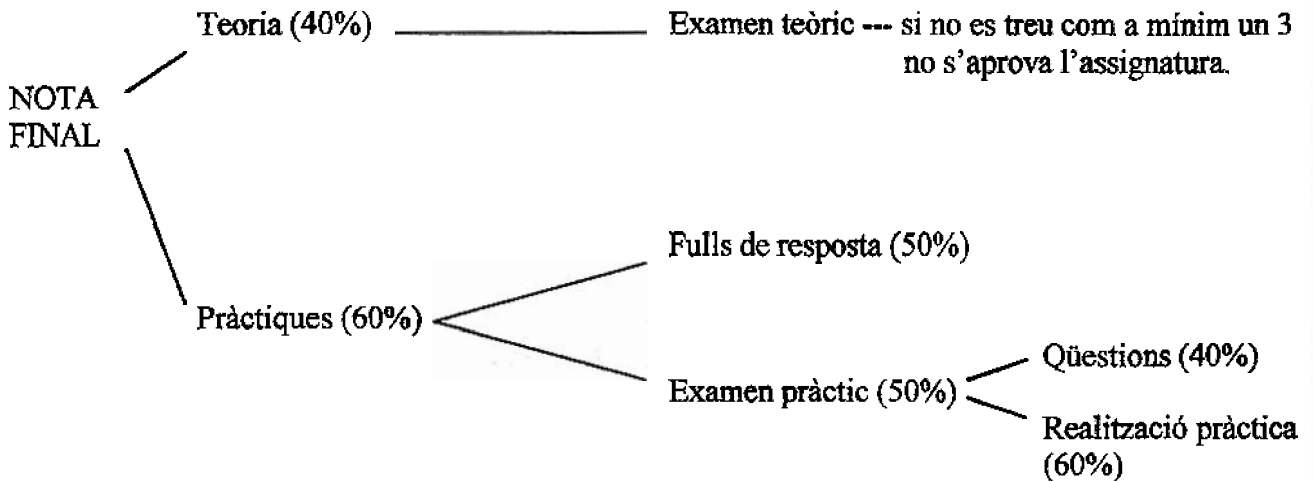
NOTA FINAL

Teoria (40%)

Examen teòric --- si no es treu com a mínim un 3 no s'aprova l'assignatura.

Pràctiques (60%)

Fulls de resposta (50%)

Examen pràctic (50%)

Qüestions (40%)

Realització pràctica (60%)